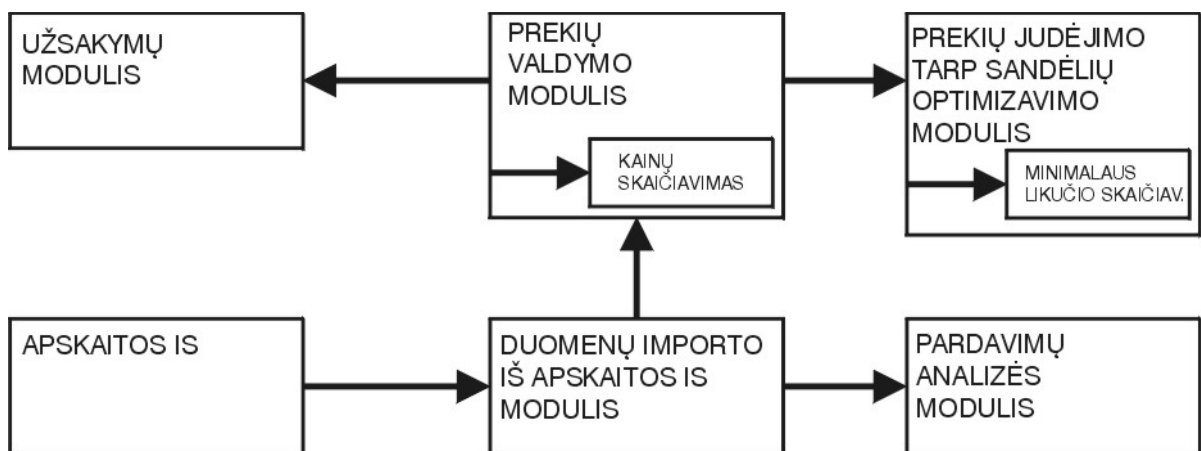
UŽSAKYMŲ MODULIS

PREKIŲ VALDYMO MODULIS

KAINŲ SKAIČIAVIMAS

PREKIŲ JUDĖJIMO TARP SANDĖLIŲ OPTIMIZAVIMO MODULIS

MINIMALAUS LIKUČIO SKAIČIAV.

APSKAITOS IS

DUOMENŲ IMPORTO IŠ APSKAITOS IS MODULIS

PARDAVIMŲ ANALIZĖS MODULIS